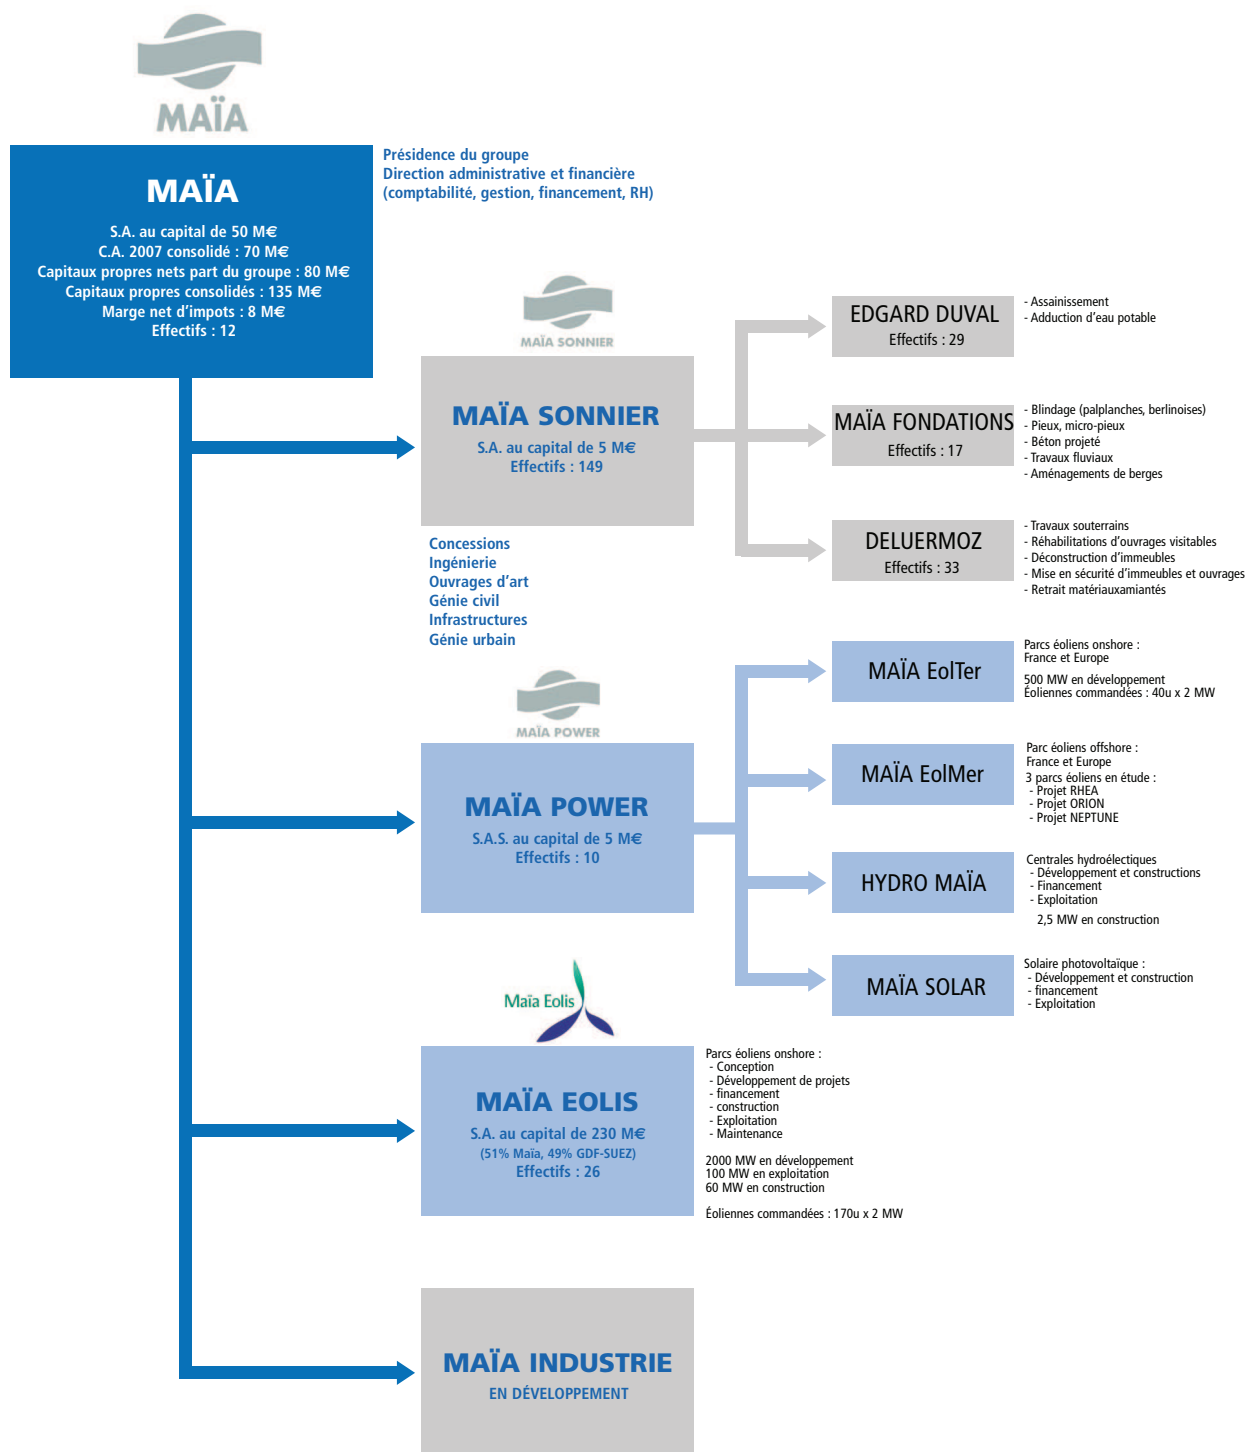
MAÏA

MAÏA

S.A. au capital de 50 M€
C.A. 2007 consolidé : 70 M€
Capitaux propres nets part du groupe : 80 M€
Capitaux propres consolidés : 135 M€
Marge net d'impots : 8 M€
Effectifs : 12

Présidence du groupe
Direction administrative et financière
(comptabilité, gestion, financement, RH)

MAÏA SONNIER

MAÏA SONNIER
S.A. au capital de 5 M€
Effectifs : 149

Concessions
Ingénierie
Ouvrages d'art
Génie civil
Infrastructures
Génie urbain

EDGARD DUVAL
Effectifs : 29

- Assainissement
- Adduction d'eau potable

MAÏA FONDATIONS
Effectifs : 17

- Blindage (palplanches, berlinoises)
- Pieux, micro-pieux
- Béton projeté
- Travaux fluviaux
- Aménagements de berges

DELUERMOZ
Effectifs : 33

- Travaux souterrains
- Réhabilitations d'ouvrages visitables
- Déconstruction d'immeubles
- Mise en sécurité d'immeubles et ouvrages
- Retrait matériauxamiantés

MAÏA POWER

MAÏA POWER
S.A.S. au capital de 5 M€
Effectifs : 10

MAÏA EolTer

Parcs éoliens onshore :
France et Europe
500 MW en développement
Éoliennes commandées : 40u x 2 MW

MAÏA EolMer

Parc éoliens offshore :
France et Europe
3 parcs éoliens en étude :
- Projet RHEA
- Projet ORION
- Projet NEPTUNE

HYDRO MAÏA

Centrales hydroélectiques
- Développement et constructions
- Financement
- Exploitation
2,5 MW en construction

MAÏA SOLAR

Solaire photovoltaïque :
- Développement et construction
- financement
- Exploitation

Maïa Eolis

MAÏA EOLIS
S.A. au capital de 230 M€
(51% Maïa, 49% GDF-SUEZ)
Effectifs : 26

Parcs éoliens onshore :
- Conception
- Développement de projets
- financement
- construction
- Exploitation
- Maintenance

2000 MW en développement
100 MW en exploitation
60 MW en construction

Éoliennes commandées : 170u x 2 MW

MAÏA INDUSTRIE
EN DÉVELOPPEMENT